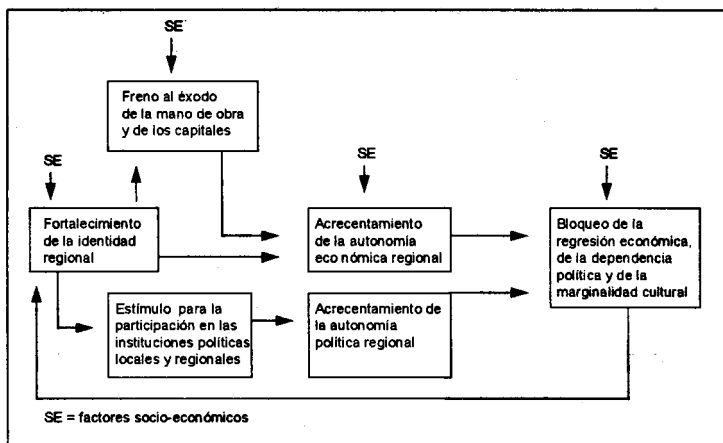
SE

Freno al éxodo de la mano de obra y de los capitales

SE

SE

SE

Fortalecimiento de la identidad regional

Acrecentamiento de la autonomía eco nómica regional

Bloqueo de la regresión económica, de la dependencia política y de la marginalidad cultural

Estímulo para la participación en las instituciones políticas locales y regionales

Acrecentamiento de la autonomía política regional

SE = factores socio-económicos